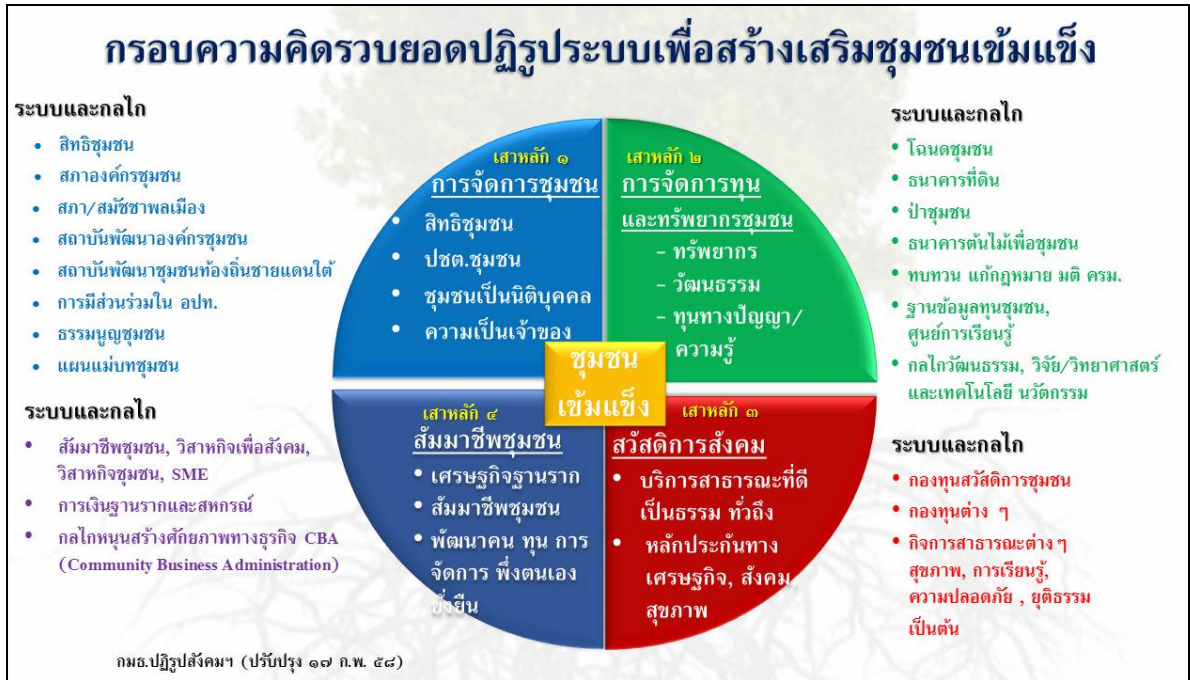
กรอบความคิดรวบยอดปฏิรูประบบเพื่อสร้างเสริมชุมชนเข้มแข็ง

ระบบและกลไก
• สิทธิชุมชน
• สภาองค์กรชุมชน
• สภา/สมัชชาพลเมือง
• สถาบันพัฒนาองค์กรชุมชน
• สถาบันพัฒนาชุมชนท้องถิ่นชายแดนใต้
• การมีส่วนร่วมใน อปท.
• ธรรมนูญชุมชน
• แผนแม่บทชุมชน

ระบบและกลไก
• สัมมาชีพชุมชน, วิสาหกิจเพื่อสังคม, วิสาหกิจชุมชน, SME
• การเงินฐานรากและสหกรณ์
• กลไกหนุนสร้างศักยภาพทางธุรกิจ CBA (Community Business Administration)

เสาหลัก ๑
การจัดการชุมชน
• สิทธิชุมชน
• ปชต.ชุมชน
• ชุมชนเป็นนิติบุคคล
• ความเป็นเจ้าของ

เสาหลัก ๒
การจัดการทุนและทรัพยากรชุมชน
- ทรัพยากร
- วัฒนธรรม
- ทุนทางปัญญา/ความรู้

ชุมชนเข้มแข็ง

เสาหลัก ๔
สัมมาชีพชุมชน
• เศรษฐกิจฐานราก
• สัมมาชีพชุมชน
• พัฒนาคน ทุน การจัดการ พึ่งตนเอง ยั่งยืน

เสาหลัก ๓
สวัสดิการสังคม
• บริการสาธารณะที่ดี เป็นธรรม ทั่วถึง
• หลักประกันทางเศรษฐกิจ, สังคม, สุขภาพ

ระบบและกลไก
• โฉนดชุมชน
• ธนาคารที่ดิน
• ป่าชุมชน
• ธนาคารต้นไม้เพื่อชุมชน
• ทบทวน แก้กฎหมาย มติ ครม.
• ฐานข้อมูลทุนชุมชน, ศูนย์การเรียนรู้
• กลไกวัฒนธรรม, วิจัย/วิทยาศาสตร์ และเทคโนโลยี นวัตกรรม

ระบบและกลไก
• กองทุนสวัสดิการชุมชน
• กองทุนต่าง ๆ
• กิจการสาธารณะต่าง ๆ สุขภาพ, การเรียนรู้, ความปลอดภัย , ยุติธรรม เป็นต้น

กมธ.ปฏิรูปสังคมฯ (ปรับปรุง ๑๗ ก.พ. ๕๘)